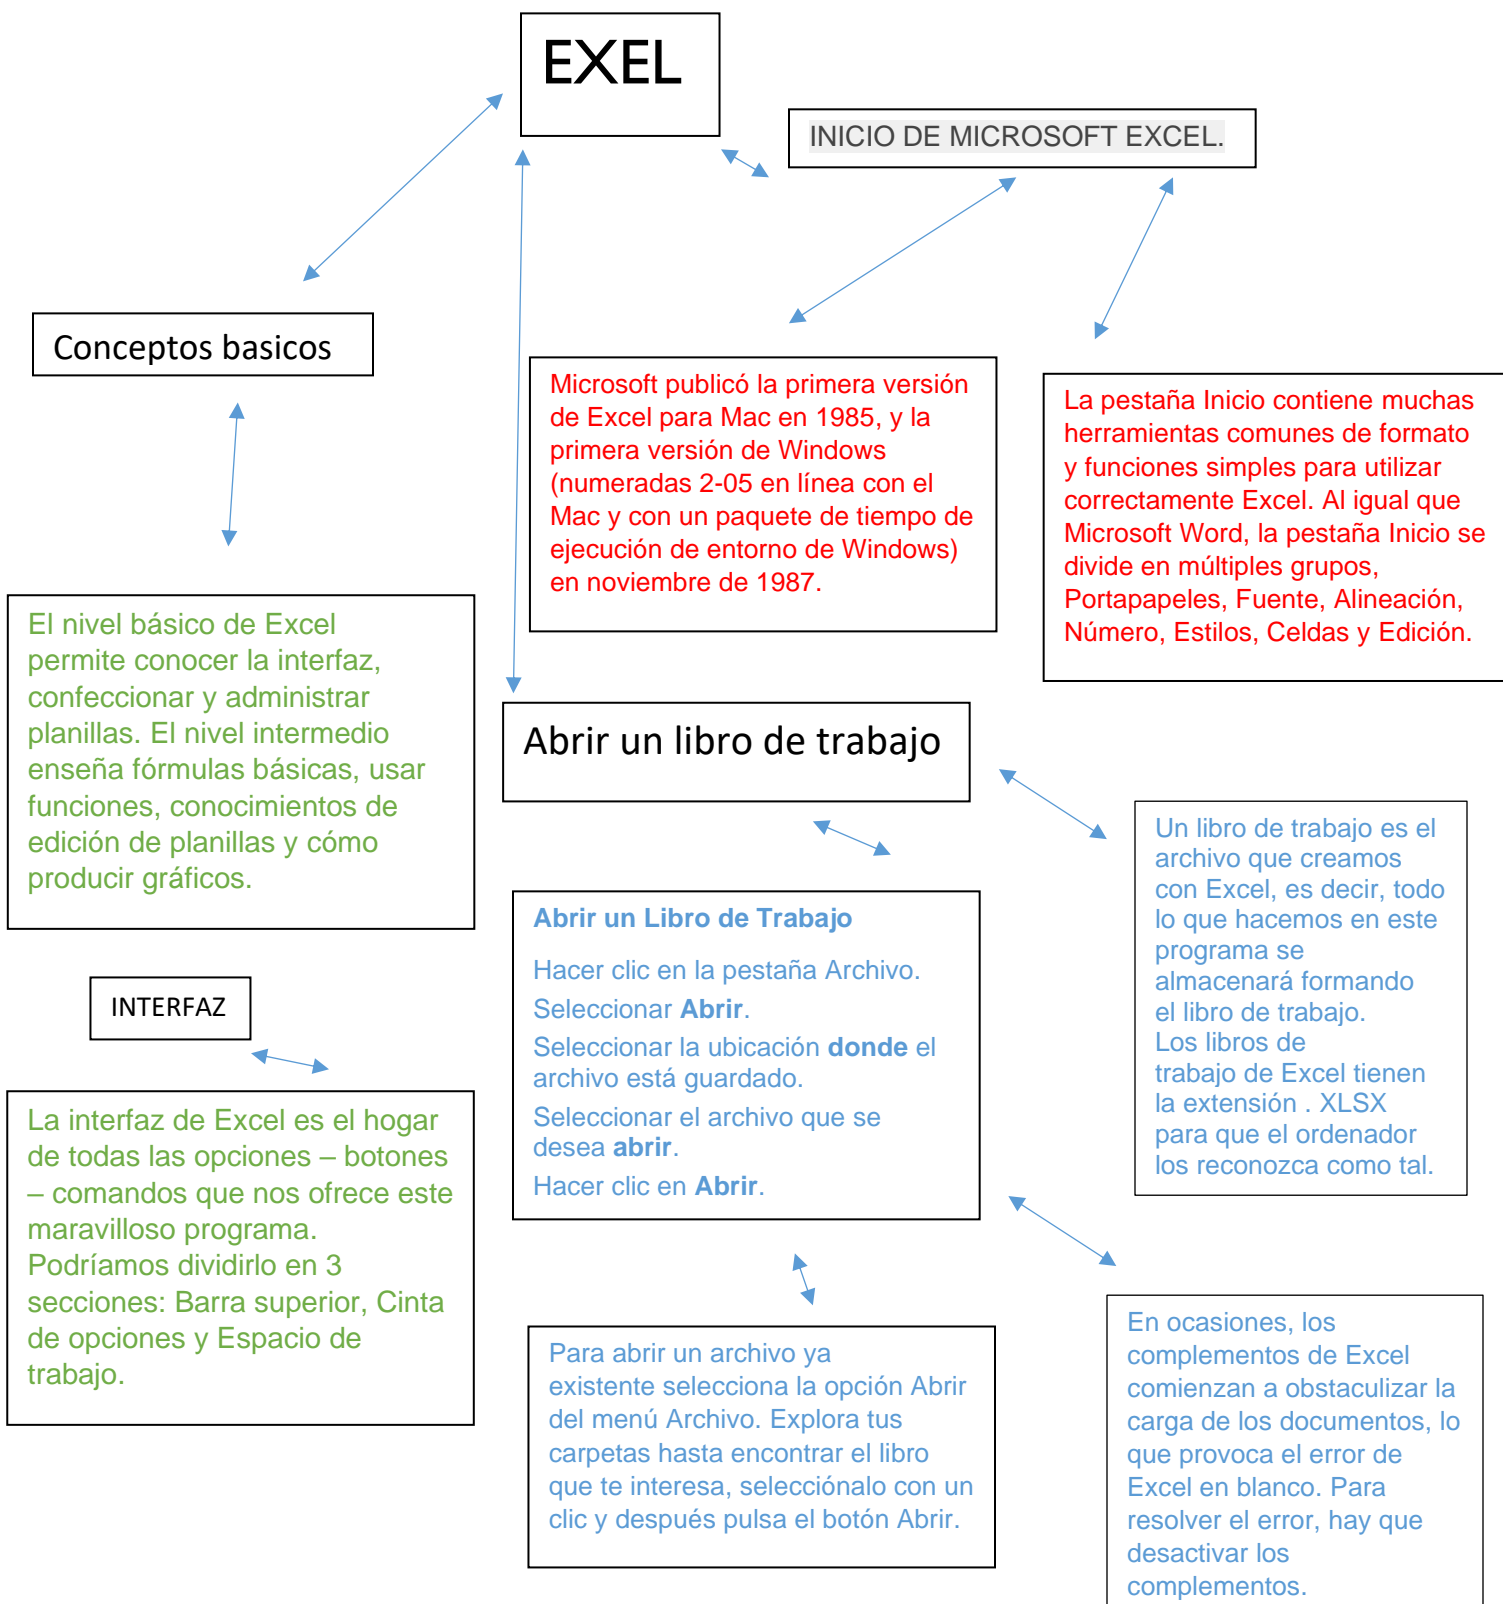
EXEL

INICIO DE MICROSOFT EXCEL.

Conceptos basicos

Microsoft publicó la primera versión de Excel para Mac en 1985, y la primera versión de Windows (numeradas 2-05 en línea con el Mac y con un paquete de tiempo de ejecución de entorno de Windows) en noviembre de 1987.

La pestaña Inicio contiene muchas herramientas comunes de formato y funciones simples para utilizar correctamente Excel. Al igual que Microsoft Word, la pestaña Inicio se divide en múltiples grupos, Portapapeles, Fuente, Alineación, Número, Estilos, Celdas y Edición.

El nivel básico de Excel permite conocer la interfaz, confeccionar y administrar planillas. El nivel intermedio enseña fórmulas básicas, usar funciones, conocimientos de edición de planillas y cómo producir gráficos.

Abrir un libro de trabajo

Un libro de trabajo es el archivo que creamos con Excel, es decir, todo lo que hacemos en este programa se almacenará formando el libro de trabajo. Los libros de trabajo de Excel tienen la extensión . XLSX para que el ordenador los reconozca como tal.

Abrir un Libro de Trabajo

Hacer clic en la pestaña Archivo.

Seleccionar **Abrir**.

Seleccionar la ubicación **donde** el archivo está guardado.

Seleccionar el archivo que se desea **abrir**.

Hacer clic en **Abrir**.

INTERFAZ

La interfaz de Excel es el hogar de todas las opciones – botones – comandos que nos ofrece este maravilloso programa. Podríamos dividirlo en 3 secciones: Barra superior, Cinta de opciones y Espacio de trabajo.

Para abrir un archivo ya existente selecciona la opción Abrir del menú Archivo. Explora tus carpetas hasta encontrar el libro que te interesa, selecciónalo con un clic y después pulsa el botón Abrir.

En ocasiones, los complementos de Excel comienzan a obstaculizar la carga de los documentos, lo que provoca el error de Excel en blanco. Para resolver el error, hay que desactivar los complementos.